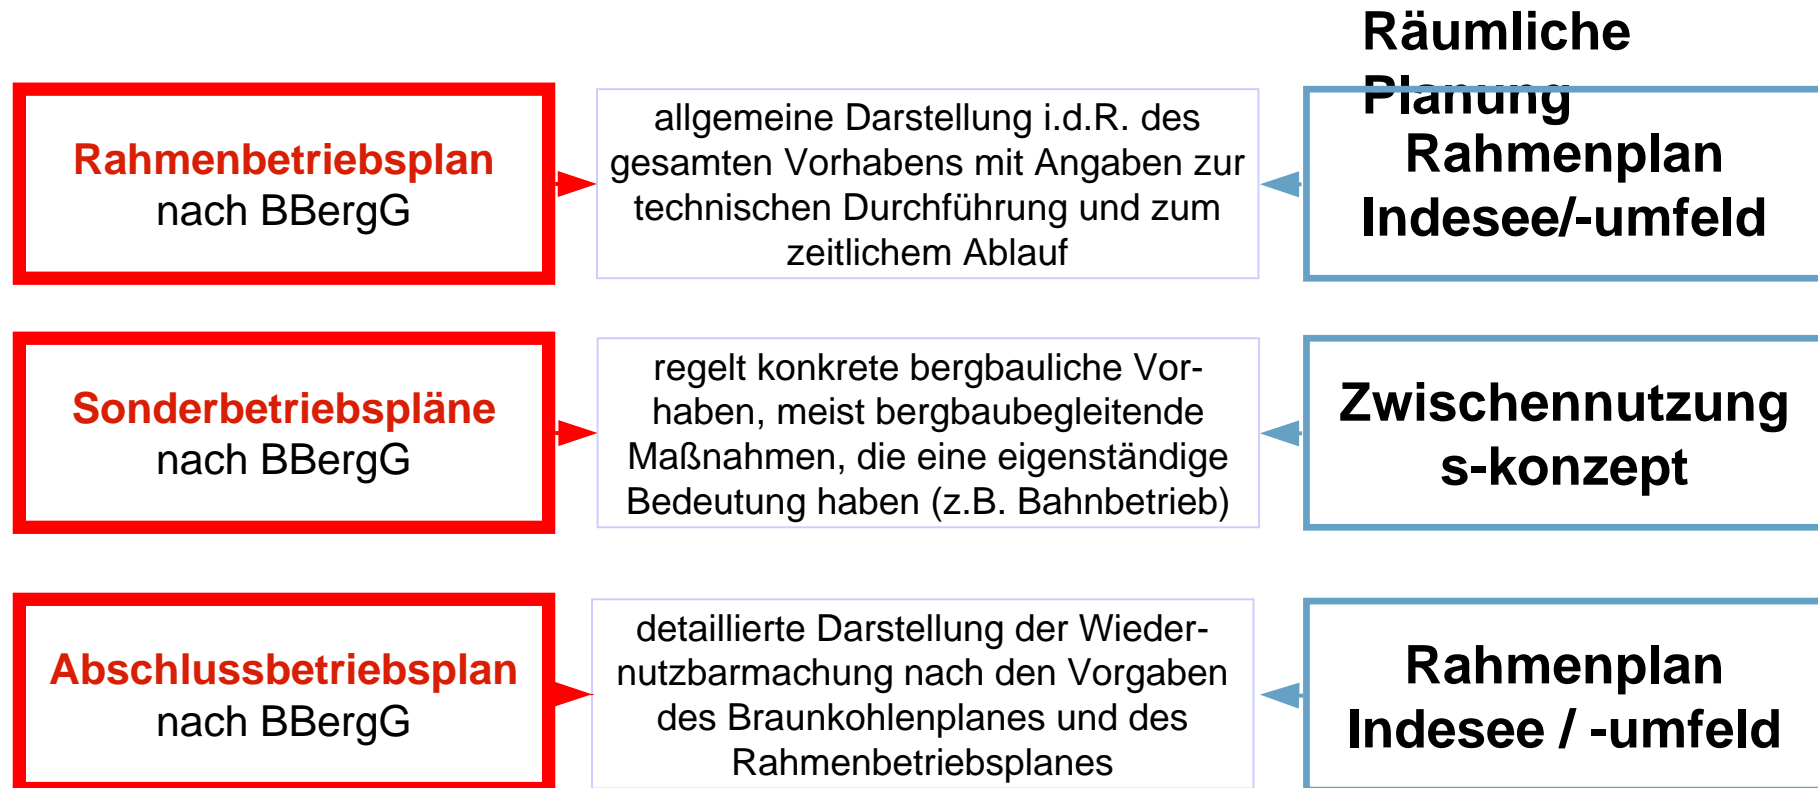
Räumliche Planung

Rahmenbetriebsplan
nach BBergG

allgemeine Darstellung i.d.R. des gesamten Vorhabens mit Angaben zur technischen Durchführung und zum zeitlichem Ablauf

Rahmenplan
Indesee/-umfeld

Sonderbetriebspläne
nach BBergG

regelt konkrete bergbauliche Vorhaben, meist bergbaubegleitende Maßnahmen, die eine eigenständige Bedeutung haben (z.B. Bahnbetrieb)

Zwischennutzung
s-konzept

Abschlussbetriebsplan
nach BBergG

detaillierte Darstellung der Wiedernutzbarmachung nach den Vorgaben des Braunkohlenplanes und des Rahmenbetriebsplanes

Rahmenplan
Indesee / -umfeld